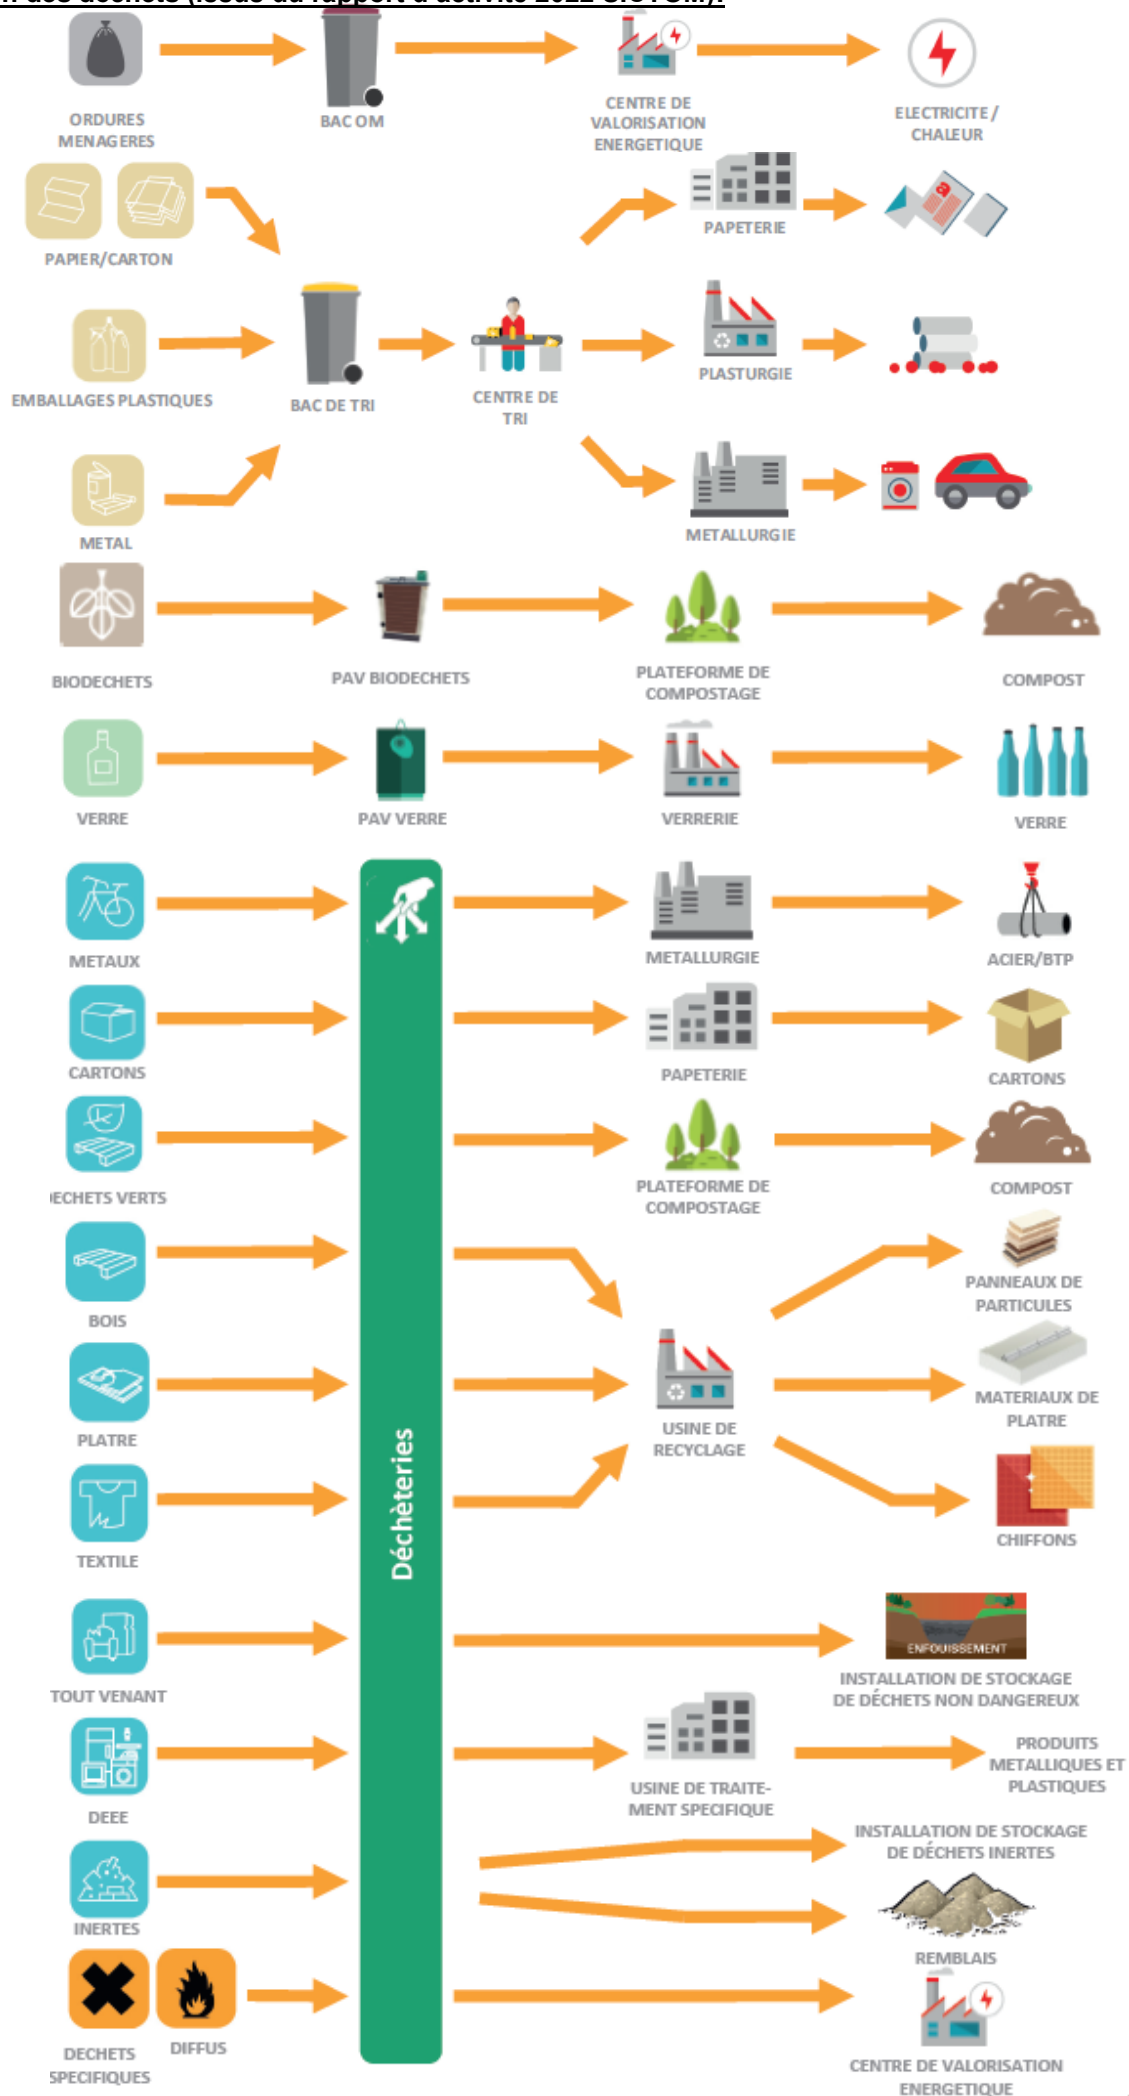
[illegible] des déchets (issue du rapport d'activité 2022 SICTOM):

ORDURES MENAGERES

BAC OM

CENTRE DE VALORISATION ENERGETIQUE

ELECTRICITE / CHALEUR

PAPIER/CARTON

PAPETERIE

EMBALLAGES PLASTIQUES

BAC DE TRI

CENTRE DE TRI

PLASTURGIE

METAL

METALLURGIE

BIODECHETS

PAV BIODECHETS

PLATEFORME DE COMPOSTAGE

COMPOST

VERRE

PAV VERRE

VERRERIE

VERRE

Déchèteries

METAUX

METALLURGIE

ACIER/BTP

CARTONS

PAPETERIE

CARTONS

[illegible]ECHETS VERTS

PLATEFORME DE COMPOSTAGE

COMPOST

BOIS

PANNEAUX DE PARTICULES

PLATRE

USINE DE RECYCLAGE

MATERIAUX DE PLATRE

TEXTILE

CHIFFONS

TOUT VENANT

ENFOUISSEMENT

INSTALLATION DE STOCKAGE DE DÉCHETS NON DANGEREUX

DEEE

USINE DE TRAITEMENT SPECIFIQUE

PRODUITS METALLIQUES ET PLASTIQUES

INERTES

INSTALLATION DE STOCKAGE DE DÉCHETS INERTES

REMBLAIS

DECHETS SPECIFIQUES

DIFFUS

CENTRE DE VALORISATION ENERGETIQUE